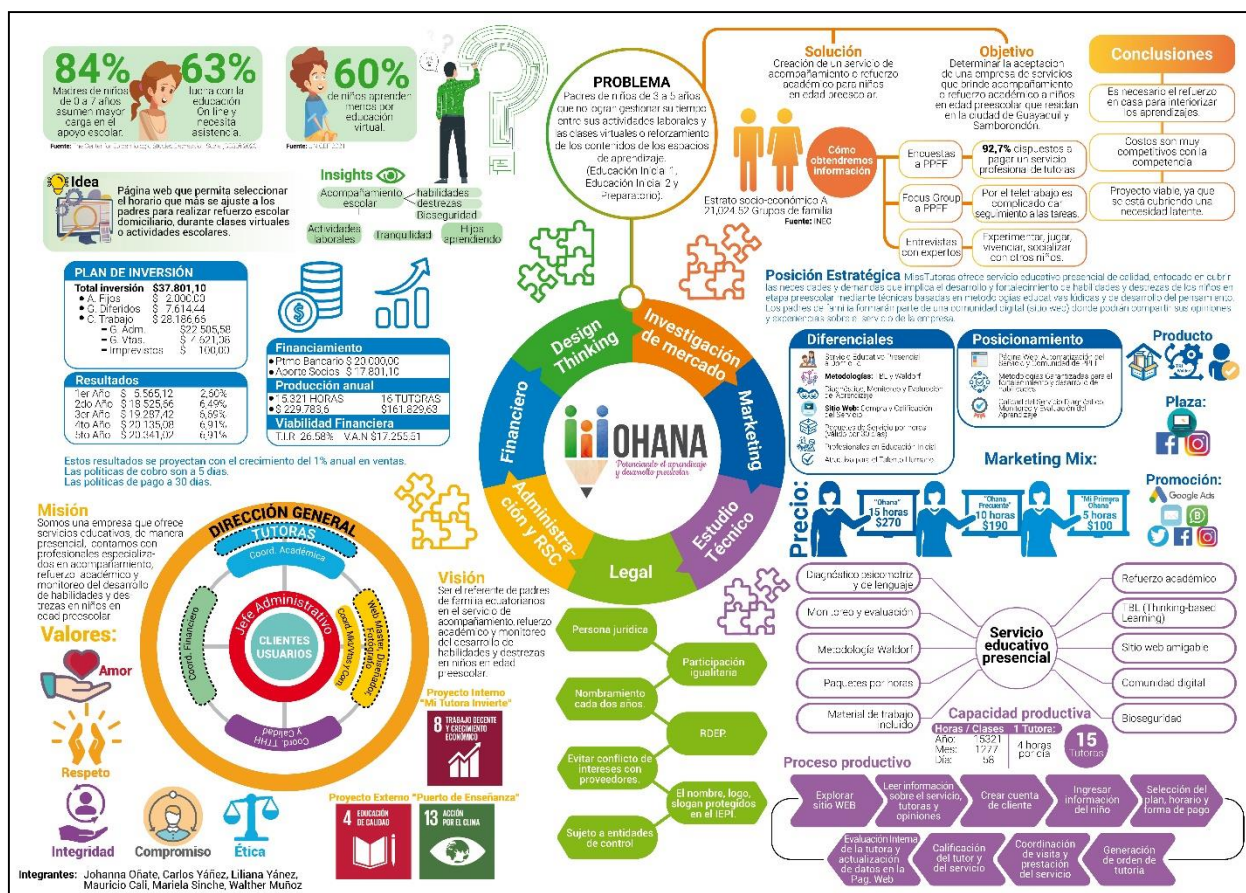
84% Madres de niños de 0 a 7 años asumen mayor carga en el apoyo escolar.

63% lucha con la educación On line y necesita asistencia.

Fuente: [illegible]

60% de niños aprenden menos por educación virtual.

Fuente: UNICEF 2020

PROBLEMA
Padres de niños de 3 a 5 años que no logran gestionar su tiempo entre sus actividades laborales y las clases virtuales o reforzamiento de los contenidos de los espacios de aprendizaje. (Educación Inicial 1, Educación Inicial 2 y Preparatoria).

Solución
Creación de un servicio de acompañamiento o refuerzo académico para niños en edad preescolar.

Objetivo
Determinar la aceptación de una empresa de servicios que brinde acompañamiento o refuerzo académico a niños en edad preescolar que residan en la ciudad de Guayaquil y Samborondón.

Conclusiones
Es necesario el refuerzo en casa para interiorizar los aprendizajes.
Costos son muy competitivos con la competencia.
Proyecto viable, ya que se está cubriendo una necesidad latente.

Cómo obtendremos información
Encuestas a PPFF — 92,7% dispuestos a pagar un servicio profesional de tutorías
Focus Group a PPFF — Por el teletrabajo es complicado dar seguimiento a las tareas.
Entrevistas con expertos — Experimentar, jugar, vivenciar, socializar con otros niños.

Estrato socio-económico A 21,024.52 Grupos de familia
Fuente: INEC

Idea
Página web que permita seleccionar el horario que más se ajuste a los padres para realizar refuerzo escolar domiciliario, durante clases virtuales o actividades escolares.

Insights
Acompañamiento escolar
habilidades destrezas
Bioseguridad
Actividades laborales
Tranquilidad
Hijos aprendiendo

PLAN DE INVERSIÓN
Total inversión $37.801,10
• A. Fijos $ 2.000,00
• G. Diferidos $ 7.614,44
• C. Trabajo $ 28.186,65
- G. Adm. $22.505,58
- G. Vtas. $ 4.621,06
- Imprevistos $ 100,00

Resultados
| | | |
|---|---|---|
| 1er Año | $ 15.565,12 | 2,50% |
| 2do Año | $ 18.525,66 | 6,49% |
| 3er Año | $ 19.287,42 | 6,69% |
| 4to Año | $ 20.135,08 | 6,91% |
| 5to Año | $ 20.341,02 | 6,91% |

Financiamiento
• Ptmo Bancario $ 20.000,00
• Aporte Socios $ 17.801,10

Producción anual
• 15.321 HORAS — 16 TUTORAS
• $ 229.783,6 — $161.829,63

Viabilidad Financiera
T.I.R 26.58% V.A.N $17.255.51

Estos resultados se proyectan con el crecimiento del 1% anual en ventas.
Las políticas de cobro son a 5 días.
Las políticas de pago a 30 días.

Design Thinking
Investigación de mercado
Marketing
Estudio Técnico
Legal
Administración y RSC
Financiero

OHANA
Potenciando el aprendizaje y desarrollo preescolar

Posición Estratégica MissTutoras ofrece servicio educativo presencial de calidad, enfocado en cubrir las necesidades y demandas que implica el desarrollo y fortalecimiento de habilidades y destrezas de los niños en etapa preescolar mediante técnicas basadas en metodologías educativas lúdicas y de desarrollo del pensamiento. Los padres de familia formarán parte de una comunidad digital (blog-web) donde podrán compartir sus opiniones y experiencias sobre el servicio de la empresa.

Diferenciales
Servicio Educativo Presencial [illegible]
Metodologías: TBL y Waldorf
Diagnóstico, Monitoreo y Evaluación de Aprendizaje
Sitio Web: Compra y Calificación del Servicio
Paquetes de Servicio por Horas (Valido por 30 días)
Profesionales en Educación Inicial
Atractivo para el Talento Humano

Posicionamiento
Página Web: A comunidad digital del Servicio y Comunidad de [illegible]
Metodologías Garantizadas para el fortalecimiento y desarrollo de habilidades
Calidad del Servicio Diagnóstico, Monitoreo y Evaluación del Aprendizaje

Producto
Plaza:
Marketing Mix:
Promoción:
Google Ads

Precio:
"Ohana" 15 horas $270
"Ohana Frecuente" 10 horas $190
"Mi Primera Ohana" 5 horas $100

Misión
Somos una empresa que ofrece servicios educativos, de manera presencial, contamos con profesionales especializados en acompañamiento, refuerzo académico y monitoreo del desarrollo de habilidades y destrezas en niños en edad preescolar

Valores:
Amor
Respeto
Integridad
Compromiso
Ética

DIRECCIÓN GENERAL
TUTORAS
Coord. Académica
Jefe Administrativo
CLIENTES USUARIOS
Coord. Financiero
Coord. TTHH y Calidad
Web Master, Diseñador, Fotógrafo
Coord. Mkt/Vtas/Com

Visión
Ser el referente de padres de familia ecuatorianos en el servicio de acompañamiento, refuerzo académico y monitoreo del desarrollo de habilidades y destrezas en niños en edad preescolar.

Persona jurídica
Participación igualitaria
Nombramiento cada dos años.
RDEP
Evitar conflicto de intereses con proveedores.
El nombre, logo, slogan protegidos en el IEPI.
Sujeto a entidades de control

Proyecto Interno "Mi Tutora Invierte"
8 TRABAJO DECENTE Y CRECIMIENTO ECONÓMICO

Proyecto Externo "Puerto de Enseñanza"
4 EDUCACIÓN DE CALIDAD
13 ACCIÓN POR EL CLIMA

Servicio educativo presencial
Diagnóstico psicomotriz y de lenguaje
Monitoreo y evaluación
Metodología Waldorf
Paquetes por horas
Material de trabajo incluido
Refuerzo académico
TBL (Thinking-based Learning)
Sitio web amigable
Comunidad digital
Bioseguridad

Capacidad productiva
Horas / Clases — 1 Tutora:
Año: 15321
Mes: 1277
Día: 58
4 horas por día
15 Tutoras

Proceso productivo
Explorar sitio WEB
Leer información sobre el servicio, tutoras y opiniones
Crear cuenta de cliente
Ingresar información del niño
Selección del plan, horario y forma de pago
Generación de orden de tutoría
Coordinación de visita y prestación del servicio
Calificación del tutor y del servicio
Evaluación Interna de la tutora y actualización de datos en la Pag. Web

Integrantes: Johanna Oñate, Carlos Yáñez, Liliana Yánez, Mauricio Calí, Mariela Sinche, Walther Muñoz